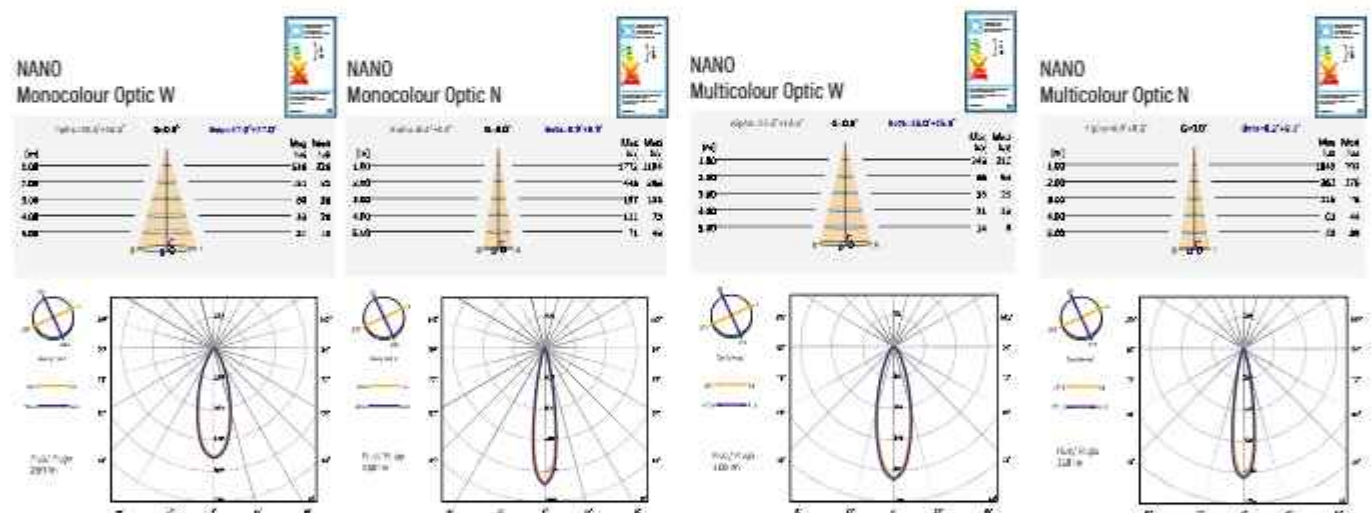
NANO
Monocolour Optic W

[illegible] G=0.0° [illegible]

[m] Max lux Med lux
1.00 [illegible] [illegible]
2.00 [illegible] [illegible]
3.00 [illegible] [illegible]
4.00 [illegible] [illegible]
5.00 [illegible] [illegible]

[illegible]

NANO
Monocolour Optic N

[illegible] G=0.0° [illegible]

[m] Max lux Med lux
1.00 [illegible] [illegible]
2.00 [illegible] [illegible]
3.00 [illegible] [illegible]
4.00 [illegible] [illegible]
5.00 71 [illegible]

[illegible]

NANO
Multicolour Optic W

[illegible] G=0.0° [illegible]

[m] Max lux Med lux
1.00 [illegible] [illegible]
2.00 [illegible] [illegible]
3.00 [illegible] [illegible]
4.00 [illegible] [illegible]
5.00 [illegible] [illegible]

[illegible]

NANO
Multicolour Optic N

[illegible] G=0.0° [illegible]

[m] Max lux Med lux
1.00 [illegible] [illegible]
2.00 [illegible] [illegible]
3.00 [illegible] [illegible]
4.00 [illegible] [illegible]
5.00 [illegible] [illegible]

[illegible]